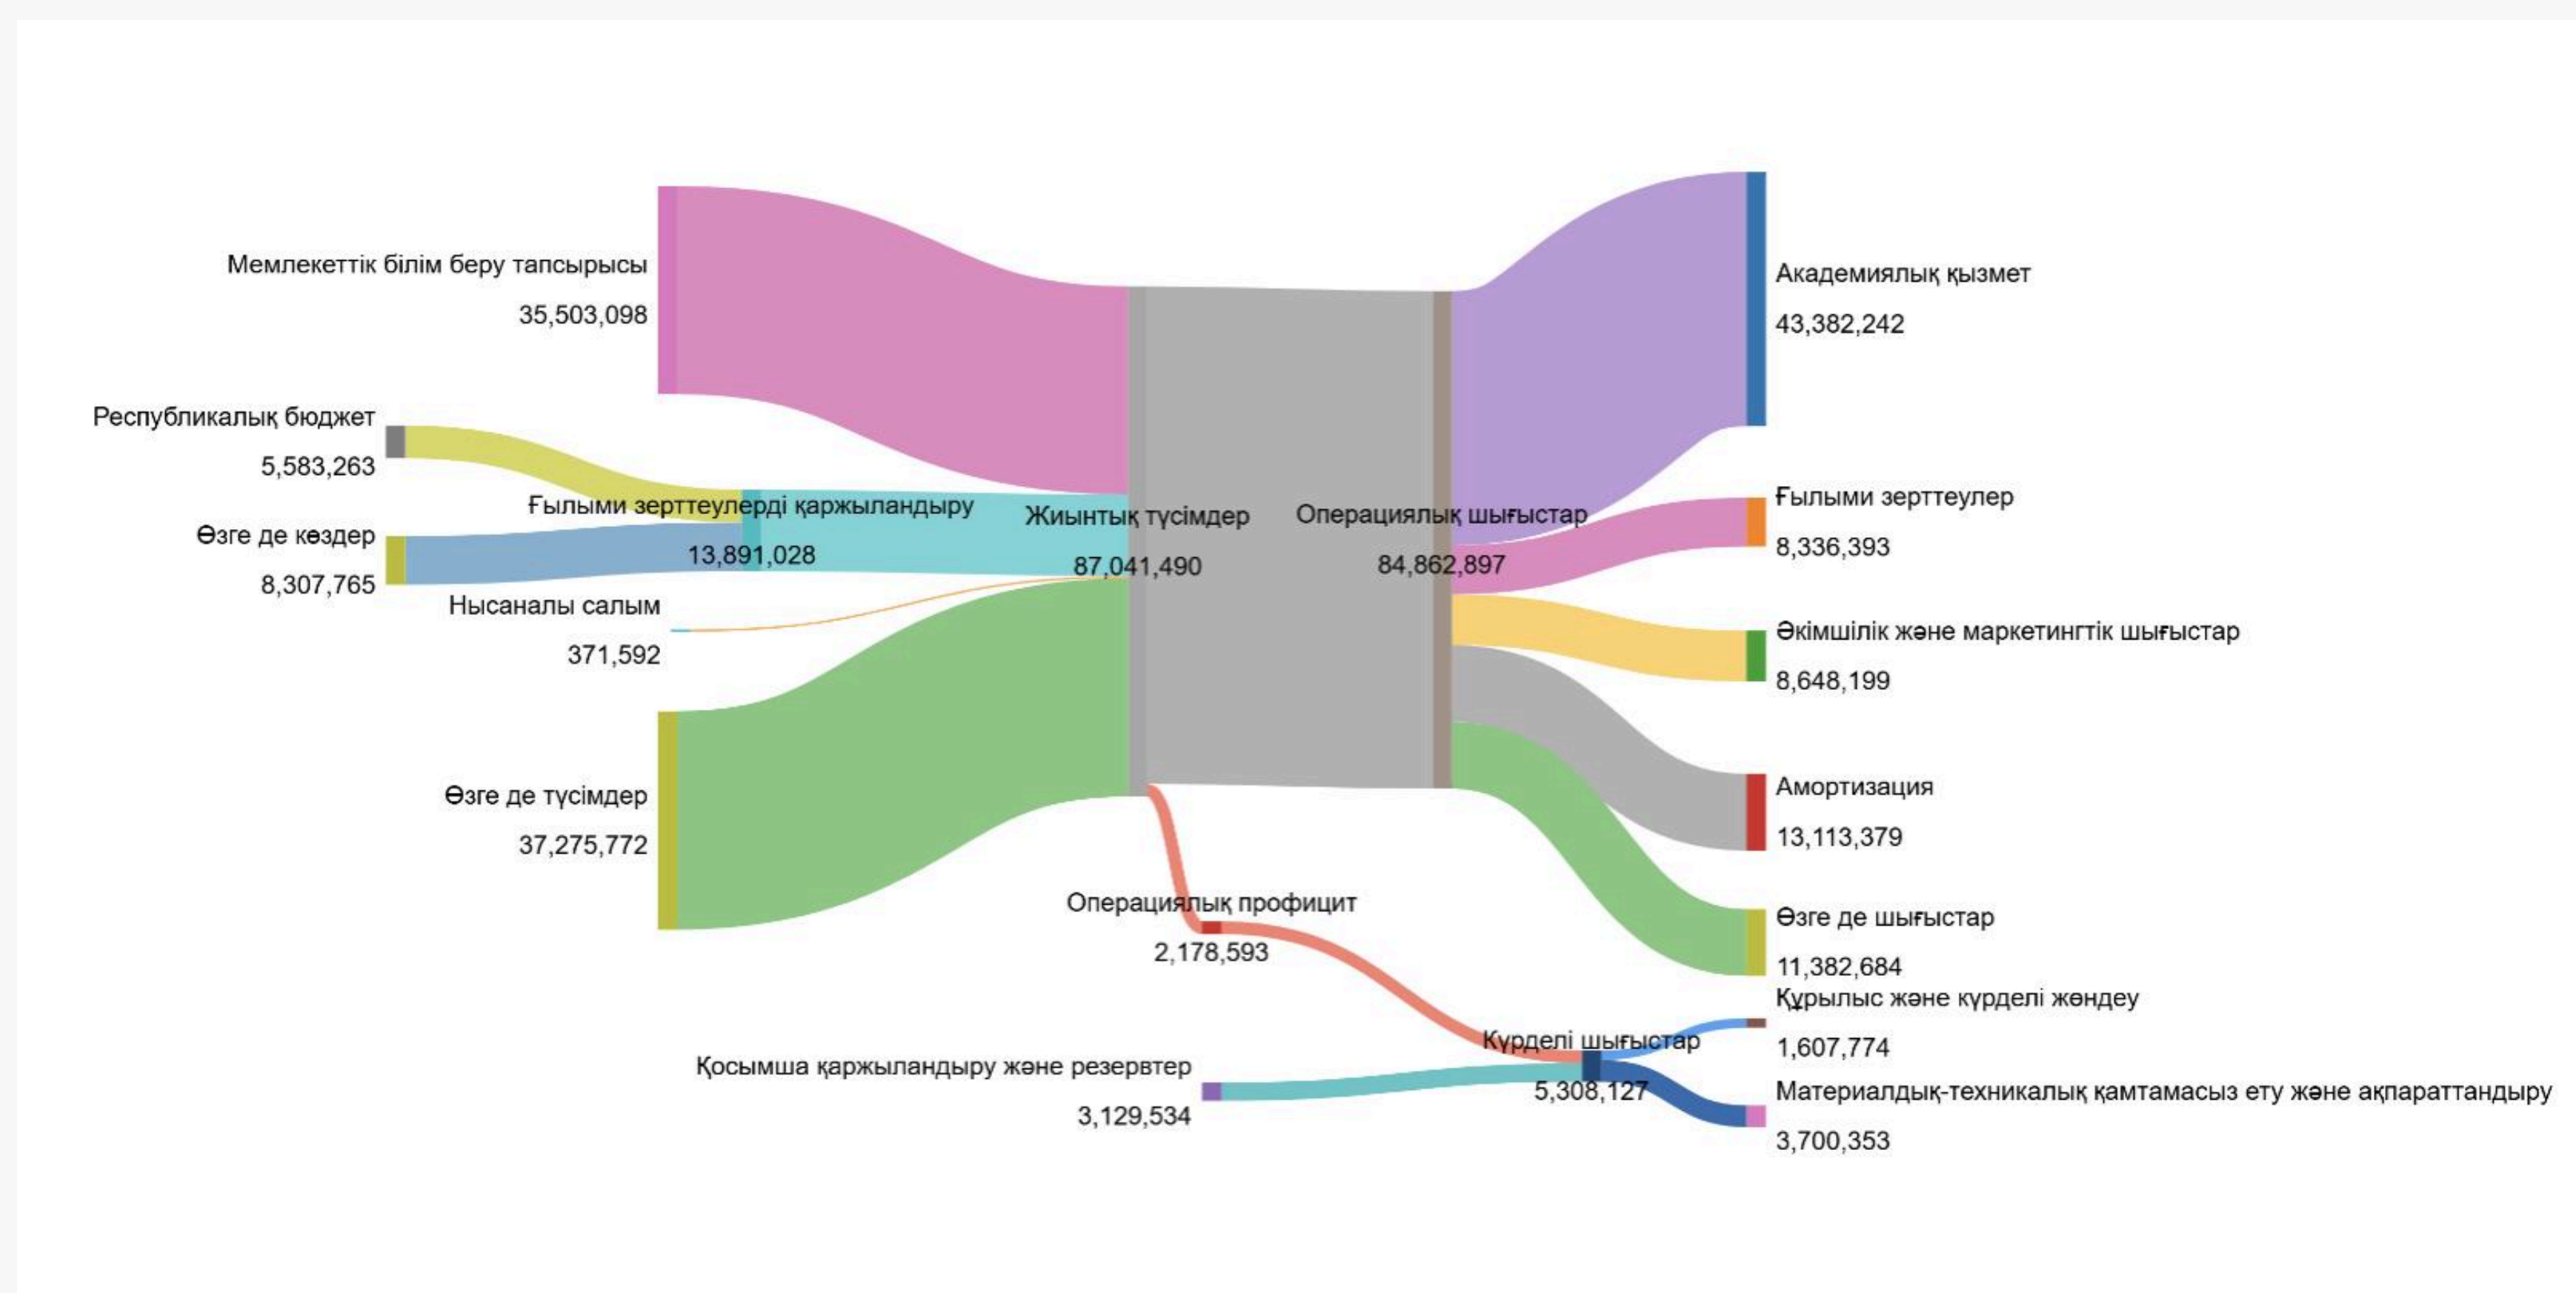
Мемлекеттік білім беру тапсырысы
35,503,098

Республикалық бюджет
5,583,263

Ғылыми зерттеулерді қаржыландыру
13,891,028

Өзге де көздер
8,307,765

Нысаналы салым
371,592

Өзге де түсімдер
37,275,772

Жиынтық түсімдер
87,041,490

Операциялық шығыстар
84,862,897

Операциялық профицит
2,178,593

Қосымша қаржыландыру және резервтер
3,129,534

Күрделі шығыстар
5,308,127

Академиялық қызмет
43,382,242

Ғылыми зерттеулер
8,336,393

Әкімшілік және маркетингтік шығыстар
8,648,199

Амортизация
13,113,379

Өзге де шығыстар
11,382,684

Құрылыс және күрделі жөндеу
1,607,774

Материалдық-техникалық қамтамасыз ету және ақпараттандыру
3,700,353